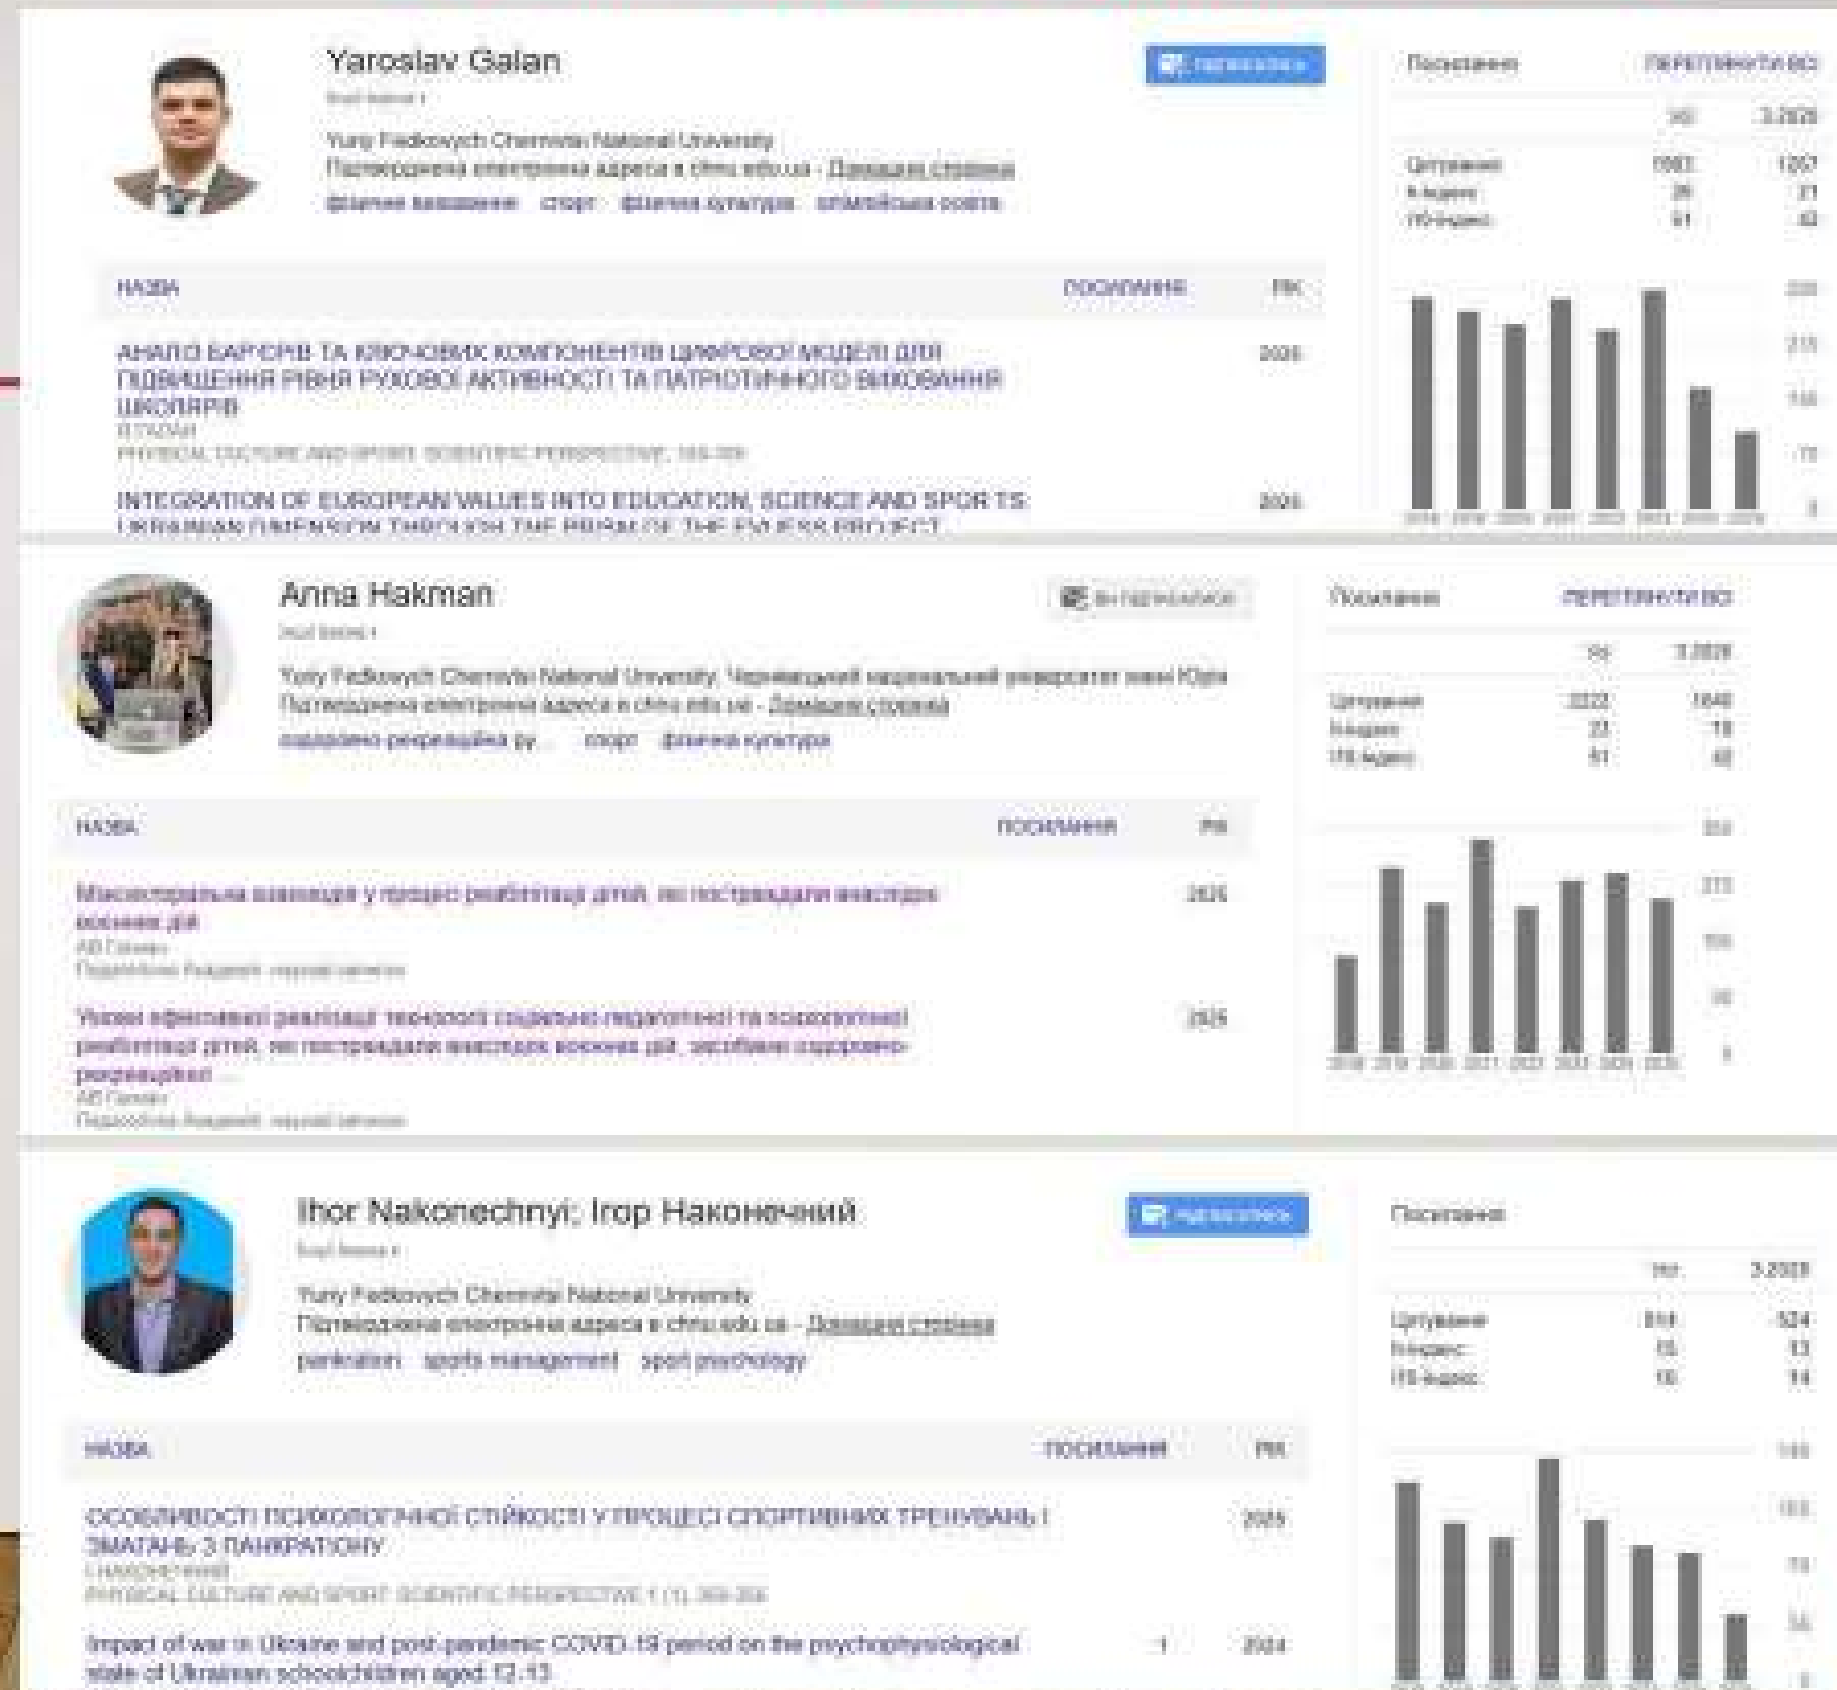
Yaroslav Galan

Yuriy Fedkovych Chernivtsi National University
Підтверджена електронна адреса в chnu.edu.ua - Домашня сторінка
фізичне виховання спорт фізична культура олімпійська освіта

Посилання ПЕРЕГЛЯНУТИ ВСІ

| | Усі | З 2020 |
|---|---|---|
| Цитування | 1592 | 1207 |
| h-індекс | 26 | 21 |
| i10-індекс | 61 | 42 |

| НАЗВА | ПОСИЛАННЯ | РІК |
|---|---|---|
| АНАЛІЗ БАР'ЄРІВ ТА КЛЮЧОВИХ КОМПОНЕНТІВ ЦИФРОВОЇ МОДЕЛІ ДЛЯ ПІДВИЩЕННЯ РІВНЯ РУХОВОЇ АКТИВНОСТІ ТА ПАТРІОТИЧНОГО ВИХОВАННЯ ШКОЛЯРІВ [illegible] PHYSICAL CULTURE AND SPORT: SCIENTIFIC PERSPECTIVE | | 2025 |
| INTEGRATION OF EUROPEAN VALUES INTO EDUCATION, SCIENCE AND SPORTS: UKRAINIAN DIMENSION THROUGH THE PRISM OF THE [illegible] PROJECT | | 2025 |

Anna Hakman

Yuriy Fedkovych Chernivtsi National University; Чернівецький національний університет імені Юрія
Підтверджена електронна адреса в chnu.edu.ua - Домашня сторінка
оздоровчо-рекреаційна ру... спорт фізична культура

Посилання ПЕРЕГЛЯНУТИ ВСІ

| | Усі | З 2020 |
|---|---|---|
| Цитування | 2222 | 1640 |
| h-індекс | 23 | 19 |
| i10-індекс | 51 | 42 |

| НАЗВА | ПОСИЛАННЯ | РІК |
|---|---|---|
| Мультисенсорна інновація у процесі реабілітації дітей, які постраждали внаслідок воєнних дій АВ Гакман Подільський Академічний науковий вісник | | 2025 |
| Умови ефективної реалізації технології соціально-педагогічної та психологічної реабілітації дітей, які постраждали внаслідок воєнних дій, засобами оздоровчо-рекреаційної ... АВ Гакман Подільський Академічний науковий вісник | | 2025 |

Ihor Nakonechnyi; Ігор Наконечний

Yuriy Fedkovych Chernivtsi National University
Підтверджена електронна адреса в chnu.edu.ua - Домашня сторінка
pankration sports management sport psychology

Посилання

| | Усі | З 2020 |
|---|---|---|
| Цитування | 818 | 524 |
| h-індекс | 15 | 13 |
| i10-індекс | 16 | 14 |

| НАЗВА | ПОСИЛАННЯ | РІК |
|---|---|---|
| ОСОБЛИВОСТІ ПСИХОЛОГІЧНОЇ СТІЙКОСТІ У ПРОЦЕСІ СПОРТИВНИХ ТРЕНУВАНЬ І ЗМАГАНЬ З ПАНКРАТІОНУ І НАКОНЕЧНИЙ PHYSICAL CULTURE AND SPORT: SCIENTIFIC PERSPECTIVE 1 (1) | | 2025 |
| Impact of war in Ukraine and post-pandemic COVID-19 period on the psychophysiological state of Ukrainian schoolchildren aged 12-13 | 1 | 2024 |